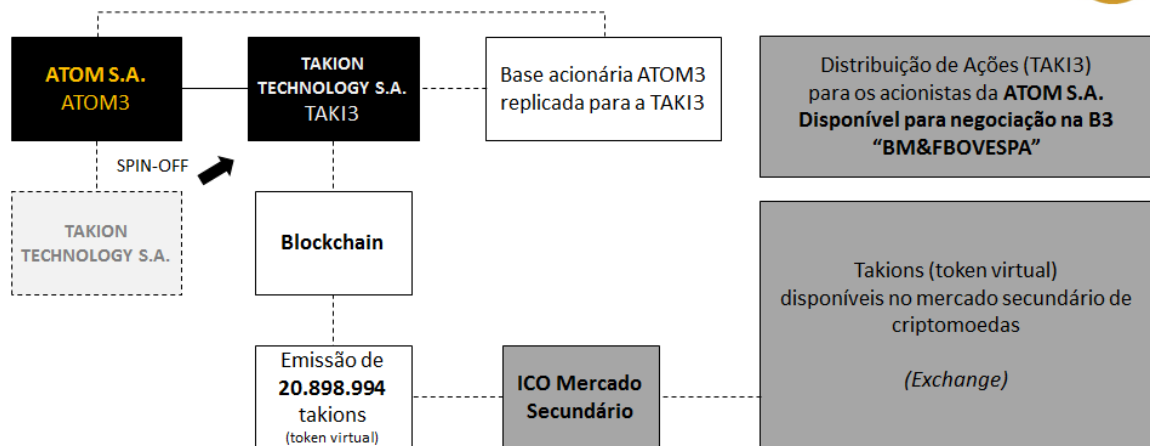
ATOM S.A.
ATOM3

TAKION TECHNOLOGY S.A.
TAKI3

Base acionária ATOM3 replicada para a TAKI3

Distribuição de Ações (TAKI3) para os acionistas da ATOM S.A. Disponível para negociação na B3 "BM&FBOVESPA"

SPIN-OFF

TAKION TECHNOLOGY S.A.

Blockchain

Takions (token virtual) disponíveis no mercado secundário de criptomoedas

(Exchange)

Emissão de 20.898.994 takions (token virtual)

ICO Mercado Secundário